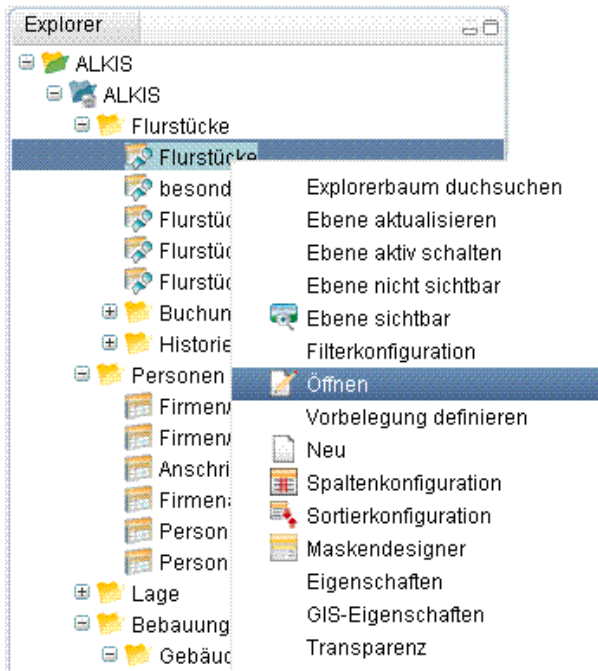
Explorer

ALKIS
ALKIS
Flurstücke
Flurstücke
besond
Flurstüc
Flurstüc
Flurstüc
Buchun
Historie
Personen
Firmen/
Firmen/
Anschri
Firmena
Person
Person
Lage
Bebauung
Gebäuc

Explorerbaum duchsuchen
Ebene aktualisieren
Ebene aktiv schalten
Ebene nicht sichtbar
Ebene sichtbar
Filterkonfiguration
Öffnen
Vorbelegung definieren
Neu
Spaltenkonfiguration
Sortierkonfiguration
Maskendesigner
Eigenschaften
GIS-Eigenschaften
Transparenz